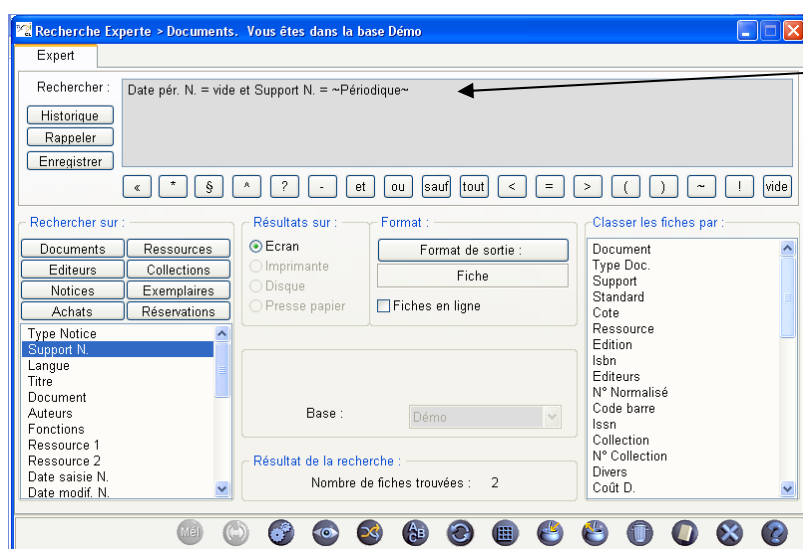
Recherche Experte > Documents. Vous êtes dans la base Démo

Expert

Rechercher :

Date pér. N. = vide et Support N. = ~Périodique~

Historique

Rappeler

Enregistrer

« * § ^ ? - et ou sauf tout < = > ( ) ~ ! vide

Rechercher sur :

Documents
Ressources
Editeurs
Collections
Notices
Exemplaires
Achats
Réservations

Type Notice
Support N.
Langue
Titre
Document
Auteurs
Fonctions
Ressource 1
Ressource 2
Date saisie N.
Date modif. N.

Résultats sur :

Ecran
Imprimante
Disque
Presse papier

Format :

Format de sortie :

Fiche

Fiches en ligne

Base : Démo

Résultat de la recherche :

Nombre de fiches trouvées : 2

Classer les fiches par :

Document
Type Doc.
Support
Standard
Cote
Ressource
Edition
Isbn
Editeurs
N° Normalisé
Code barre
Issn
Collection
N° Collection
Divers
Coût D.

Méf